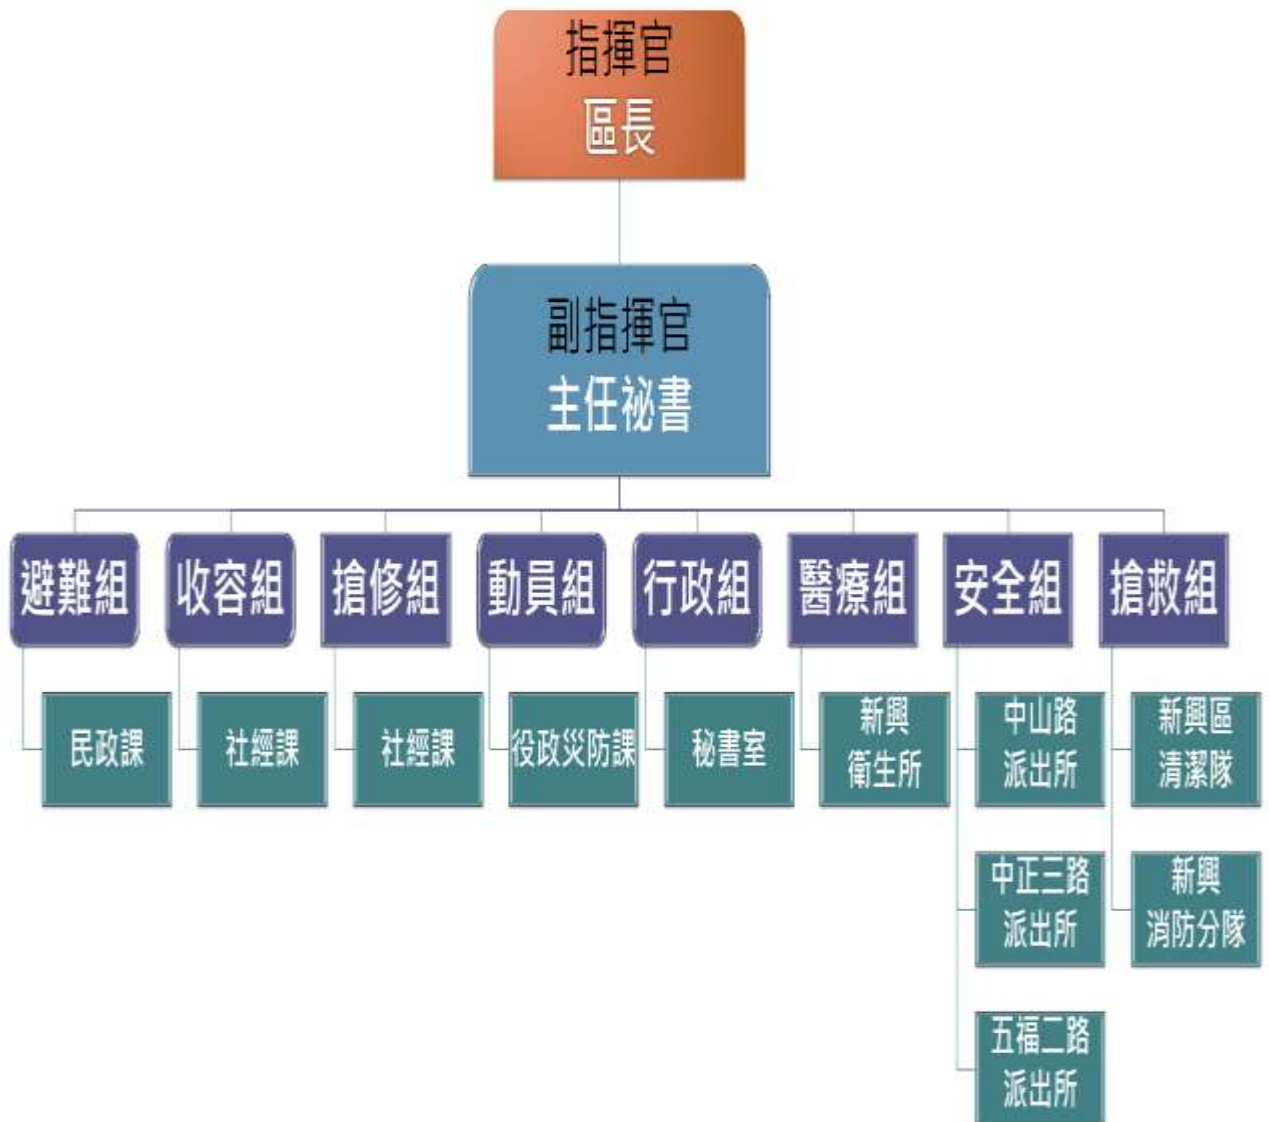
指揮官
區長

副指揮官
主任祕書

避難組
民政課

收容組
社經課

搶修組
社經課

動員組
役政災防課

行政組
秘書室

醫療組
新興
衛生所

安全組
中山路
派出所
中正三路
派出所
五福二路
派出所

搶救組
新興區
清潔隊
新興
消防分隊